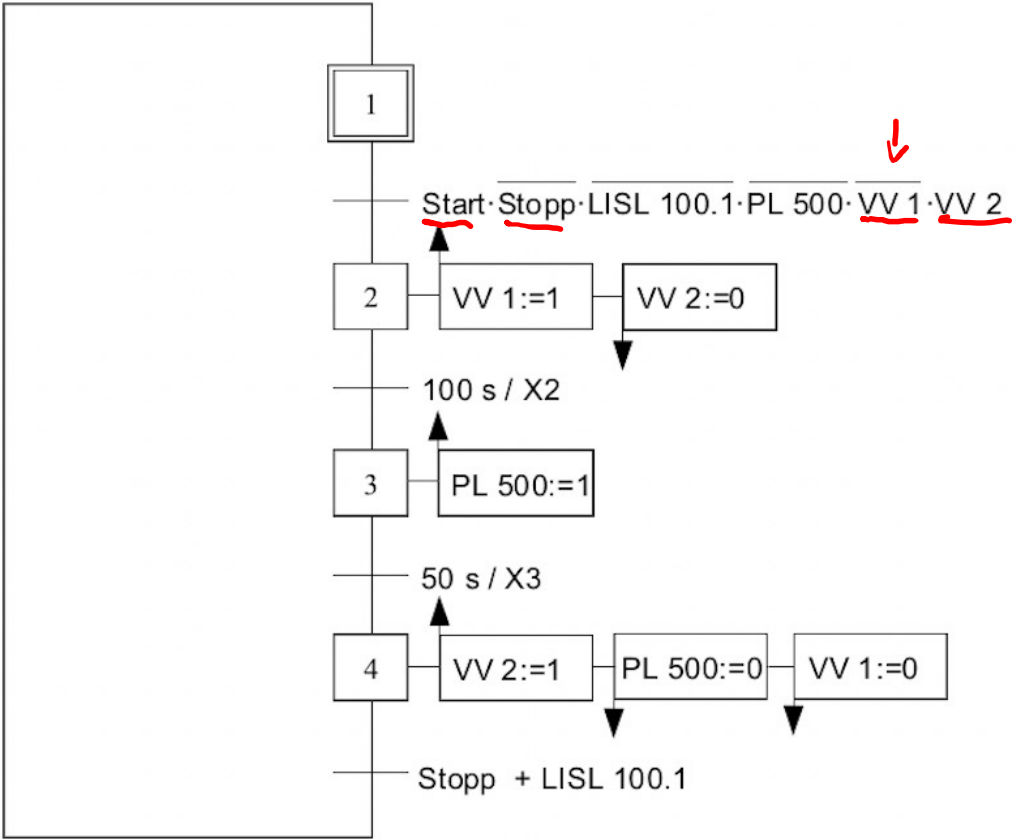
1

$Start \cdot \overline{Stopp} \cdot \overline{LISL\ 100.1} \cdot \overline{PL\ 500} \cdot \overline{VV\ 1} \cdot VV\ 2$

2

VV 1:=1

VV 2:=0

100 s / X2

3

PL 500:=1

50 s / X3

4

VV 2:=1

PL 500:=0

VV 1:=0

Stopp + LISL 100.1